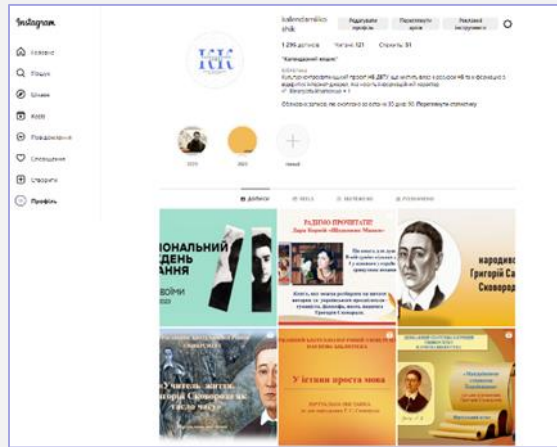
Instagram

Головне

Пошук

Шукати

Reels

Повідомлення

Сповіщення

Створити

Профіль

kalendarniko
shk

Редагувати профіль

Переглянути архів

Рекламні інструменти

1 296 дописів

Читачі: 121

Стежить: 31

"Календарний вісник"

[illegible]

Обліковий запис, не охоплено за останні 30 днів: 20. Переглянути статистику

2024

2023

Новий

ДОПИСИ

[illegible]

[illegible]

ІОНАЛЬНИЙ
ДЕНЬ
ННЯ

ВОЇМИ

РАДІЮЮ ПРОЧИТАТИ!
Лара Перова «Шкільник Маша»

народив
Григорій Са
Сковород

«Учитель життя»
Григорія Сковороди
часу»

У істини проста мова

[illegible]